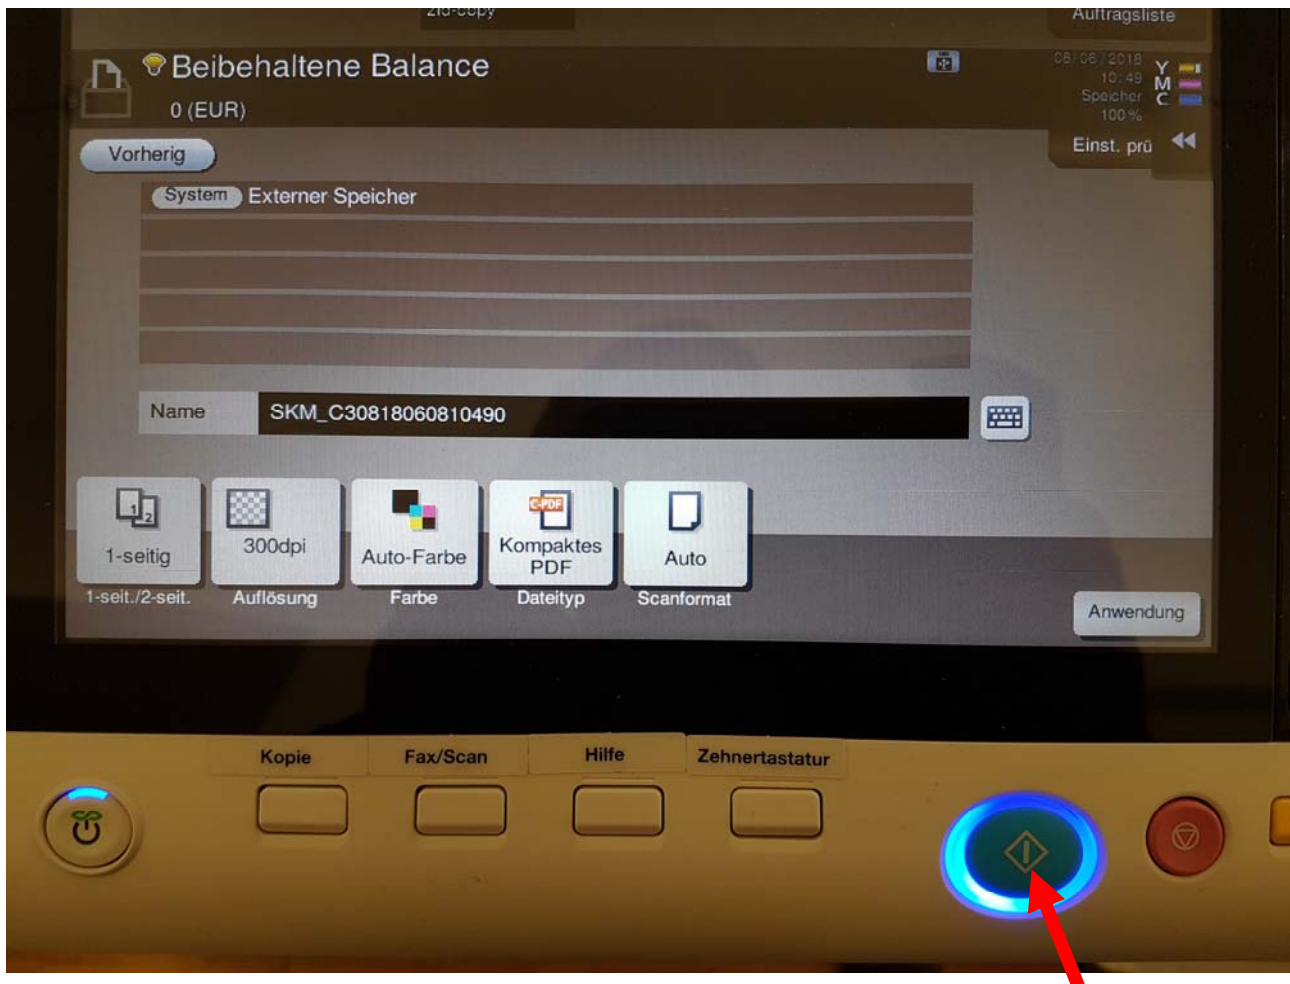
Zid-copy
Auftragsliste

Beibehaltene Balance
0 (EUR)

08/06/2018
10:49
Speicher
100 %
Y
M
C

Vorherig

Einst. prü

System Externer Speicher

Name SKM_C30818060810490

1-seitig
1-seit./2-seit.

300dpi
Auflösung

Auto-Farbe
Farbe

C-PDF
Kompaktes PDF
Dateityp

Auto
Scanformat

Anwendung

Kopie
Fax/Scan
Hilfe
Zehnertastatur